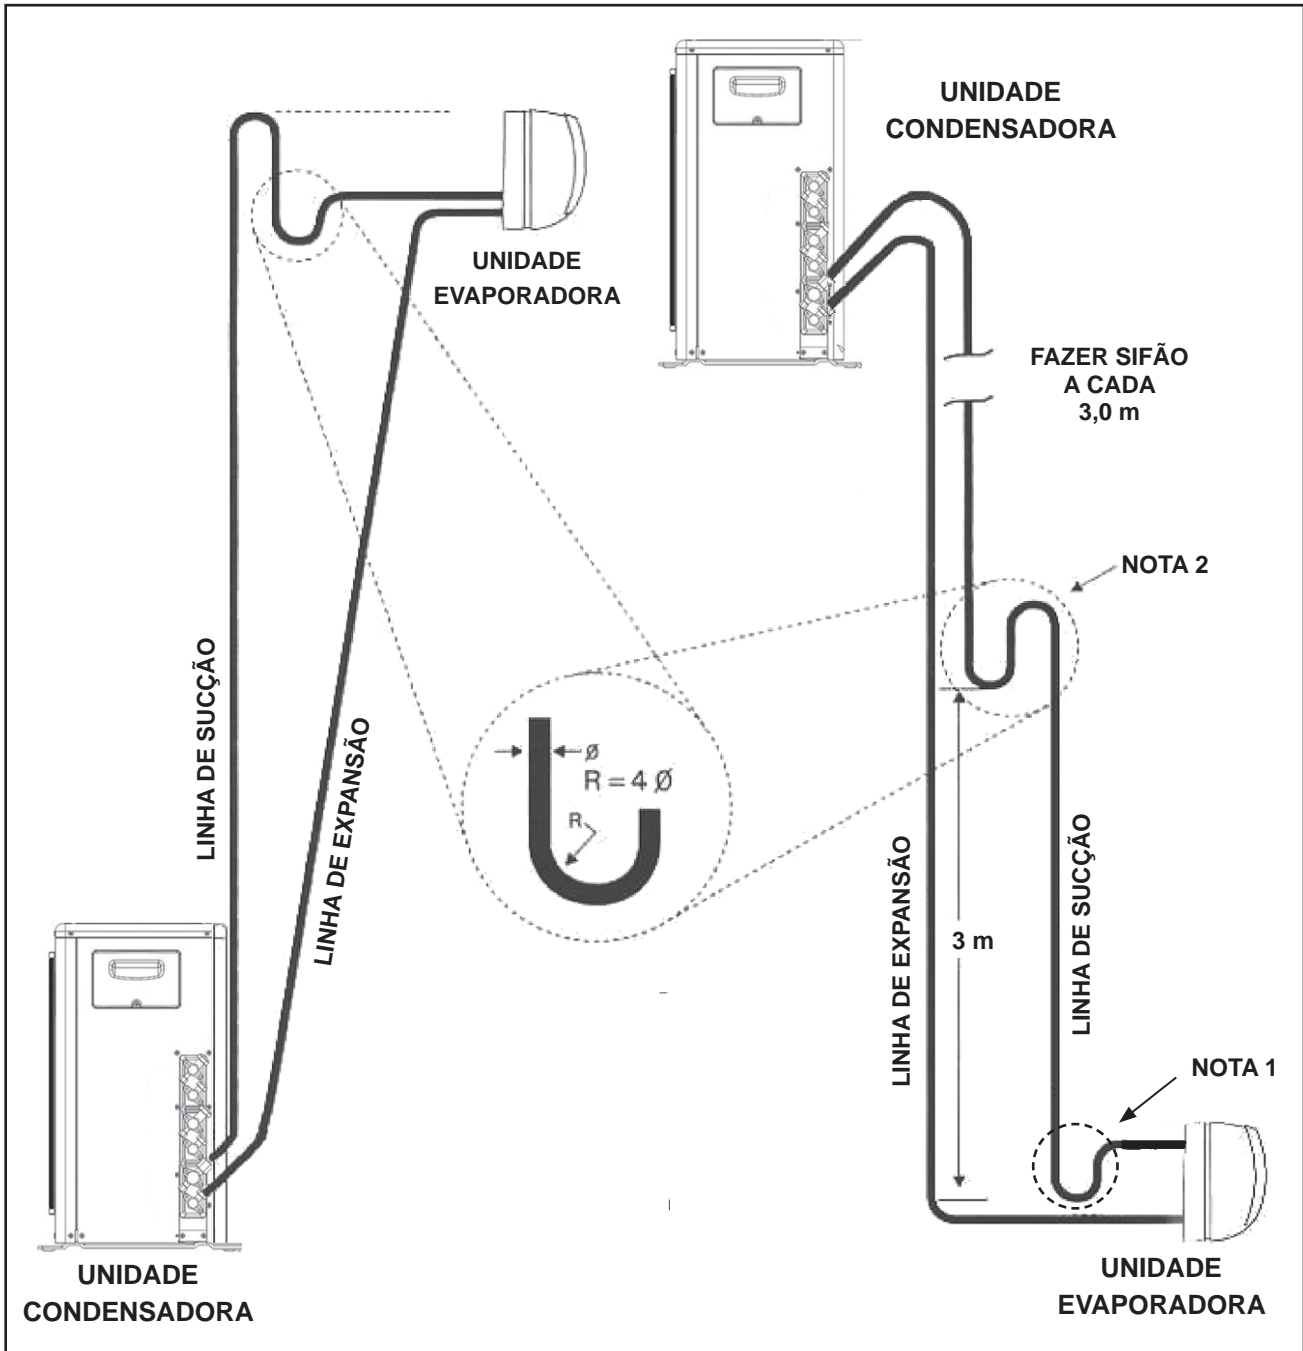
UNIDADE CONDENSADORA

UNIDADE EVAPORADORA

FAZER SIFÃO A CADA 3,0 m

NOTA 2

LINHA DE SUCÇÃO

LINHA DE EXPANSÃO

ø

R = 4 Ø

R

LINHA DE EXPANSÃO

3 m

LINHA DE SUCÇÃO

NOTA 1

UNIDADE CONDENSADORA

UNIDADE EVAPORADORA